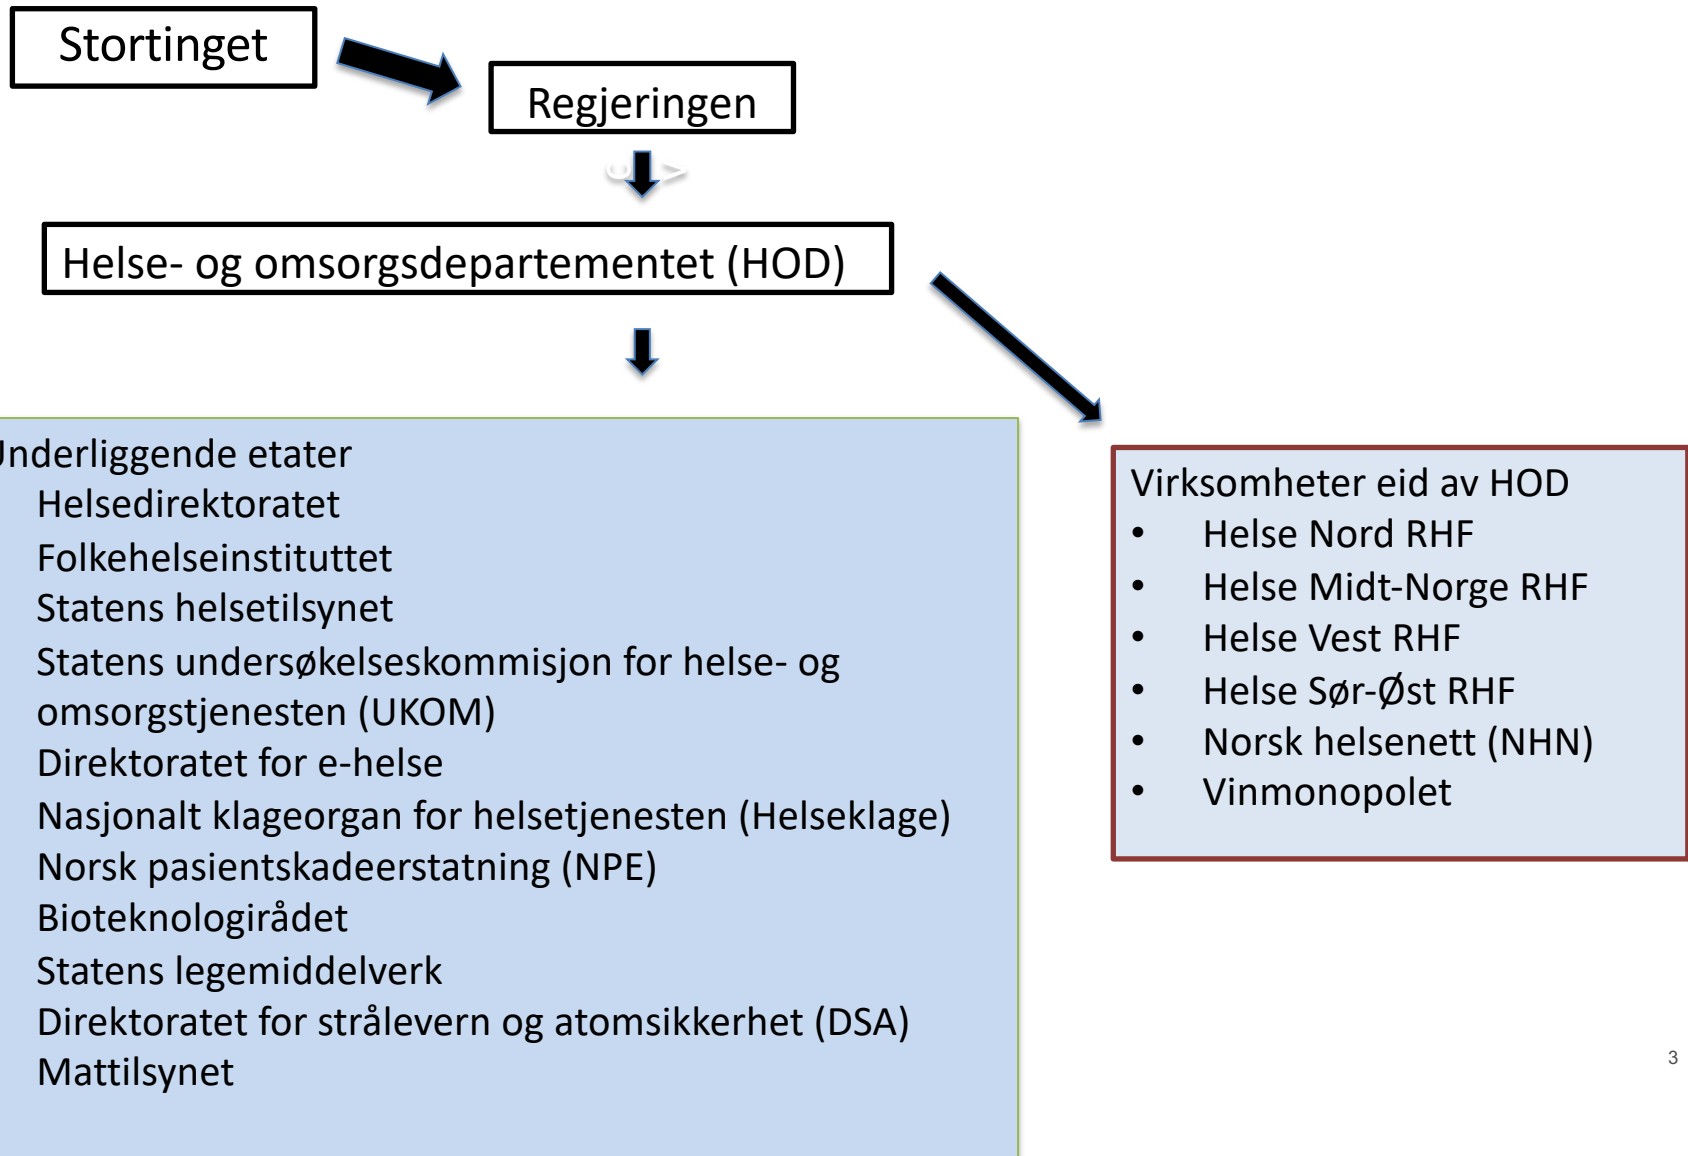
Stortinget

Regjeringen

Helse- og omsorgsdepartementet (HOD)

Jnderliggende etater
Helsedirektoratet
Folkehelseinstituttet
Statens helsetilsynet
Statens undersøkelseskommisjon for helse- og omsorgstjenesten (UKOM)
Direktoratet for e-helse
Nasjonalt klageorgan for helsetjenesten (Helseklage)
Norsk pasientskadeerstatning (NPE)
Bioteknologirådet
Statens legemiddelverk
Direktoratet for strålevern og atomsikkerhet (DSA)
Mattilsynet

Virksomheter eid av HOD
• Helse Nord RHF
• Helse Midt-Norge RHF
• Helse Vest RHF
• Helse Sør-Øst RHF
• Norsk helsenett (NHN)
• Vinmonopolet

3